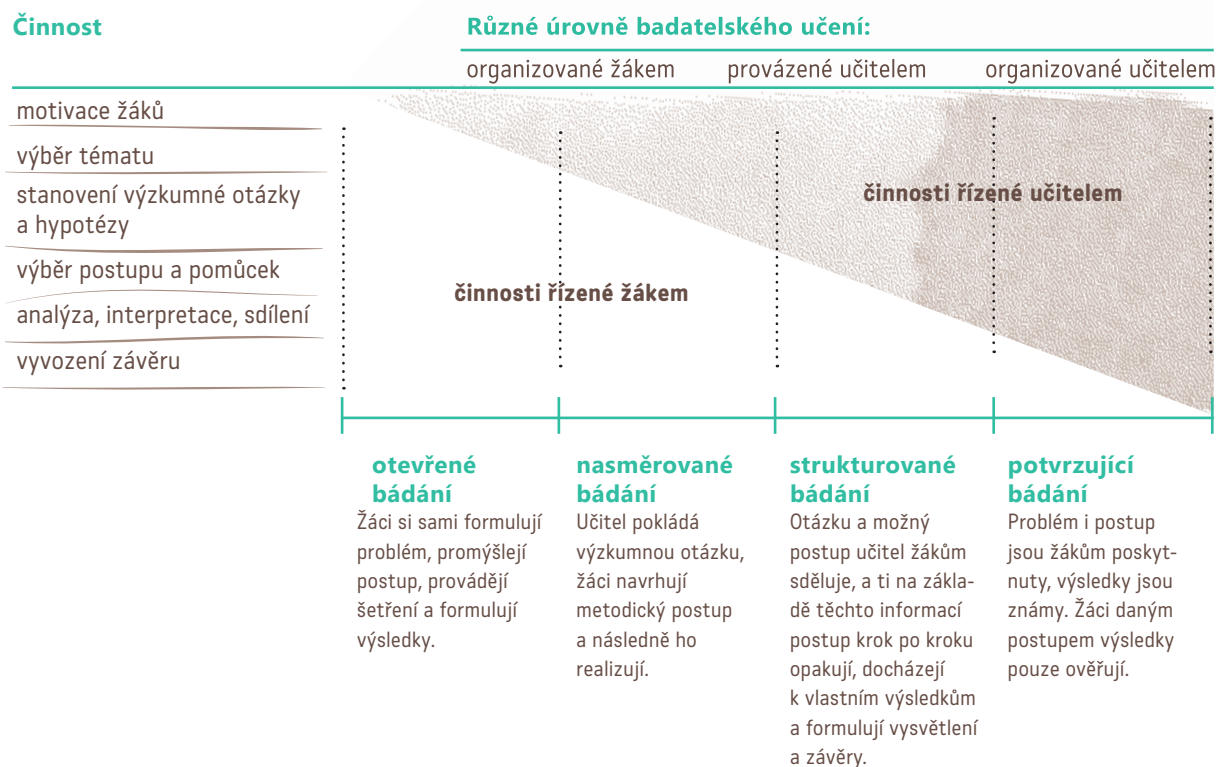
Činnost

Různé úrovně badatelského učení:

organizované žákem provázené učitelem organizované učitelem

motivace žáků

výběr tématu

stanovení výzkumné otázky a hypotézy

výběr postupu a pomůcek

analýza, interpretace, sdílení

vyvození závěru

činnosti řízené učitelem

činnosti řízené žákem

otevřené bádání
Žáci si sami formulují problém, promýšlejí postup, provádějí šetření a formulují výsledky.

nasměrované bádání
Učitel pokládá výzkumnou otázku, žáci navrhují metodický postup a následně ho realizují.

strukturované bádání
Otázku a možný postup učitel žákům sděluje, a ti na základě těchto informací postup krok po kroku opakují, docházejí k vlastním výsledkům a formulují vysvětlení a závěry.

potvrzující bádání
Problém i postup jsou žákům poskytnuty, výsledky jsou známy. Žáci daným postupem výsledky pouze ověřují.